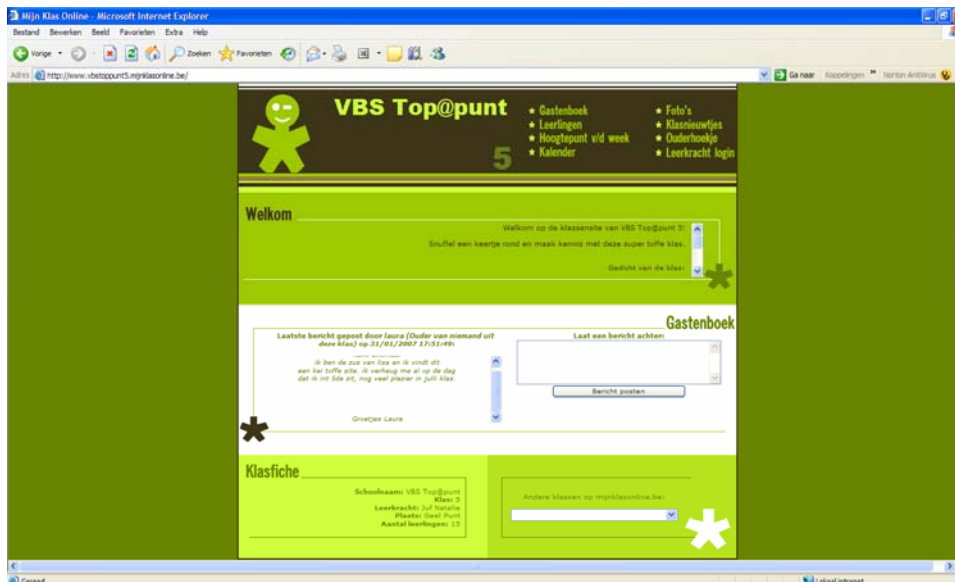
Mijn Klas Online - Microsoft Internet Explorer

Bestand Bewerken Beeld Favorieten Extra Help

Vorige Zoeken Favorieten

Adres http://www.vbstoppunt5.mijnklasonline.be/

Ga naar Koppelingen Norton AntiVirus

VBS Top@punt

5

★ Gastenboek
★ Leerlingen
★ Hoogtepunt v/d week
★ Kalender

★ Foto's
★ Klasnieuwtjes
★ Ouderhoekje
★ Leerkracht login

Welkom

Welkom op de klassensite van VBS Top@punt 5!

Snuffel een keertje rond en maak kennis met deze super toffe klas.

Gedicht van de klas:

Gastenboek

Laatste bericht gepost door laura (Ouder van niemand uit deze klas) op 31/01/2007 17:51:49h

ik ben de zus van lisa en ik vindt dit een kei toffe site. ik verheug me al op de dag dat ik int 5de zit, nog veel plezier in juli klas.

Groetjes Laura

Laat een bericht achter:

Bericht posten

Klasfiche

Schoolnaam: VBS Top@punt
Klas: 5
Leerkracht: Juf Natalie
Plaats: Geel Punt
Aantal leerlingen: 15

Andere klassen op mijnklasonline.be:

Gereed

Lokaal intranet